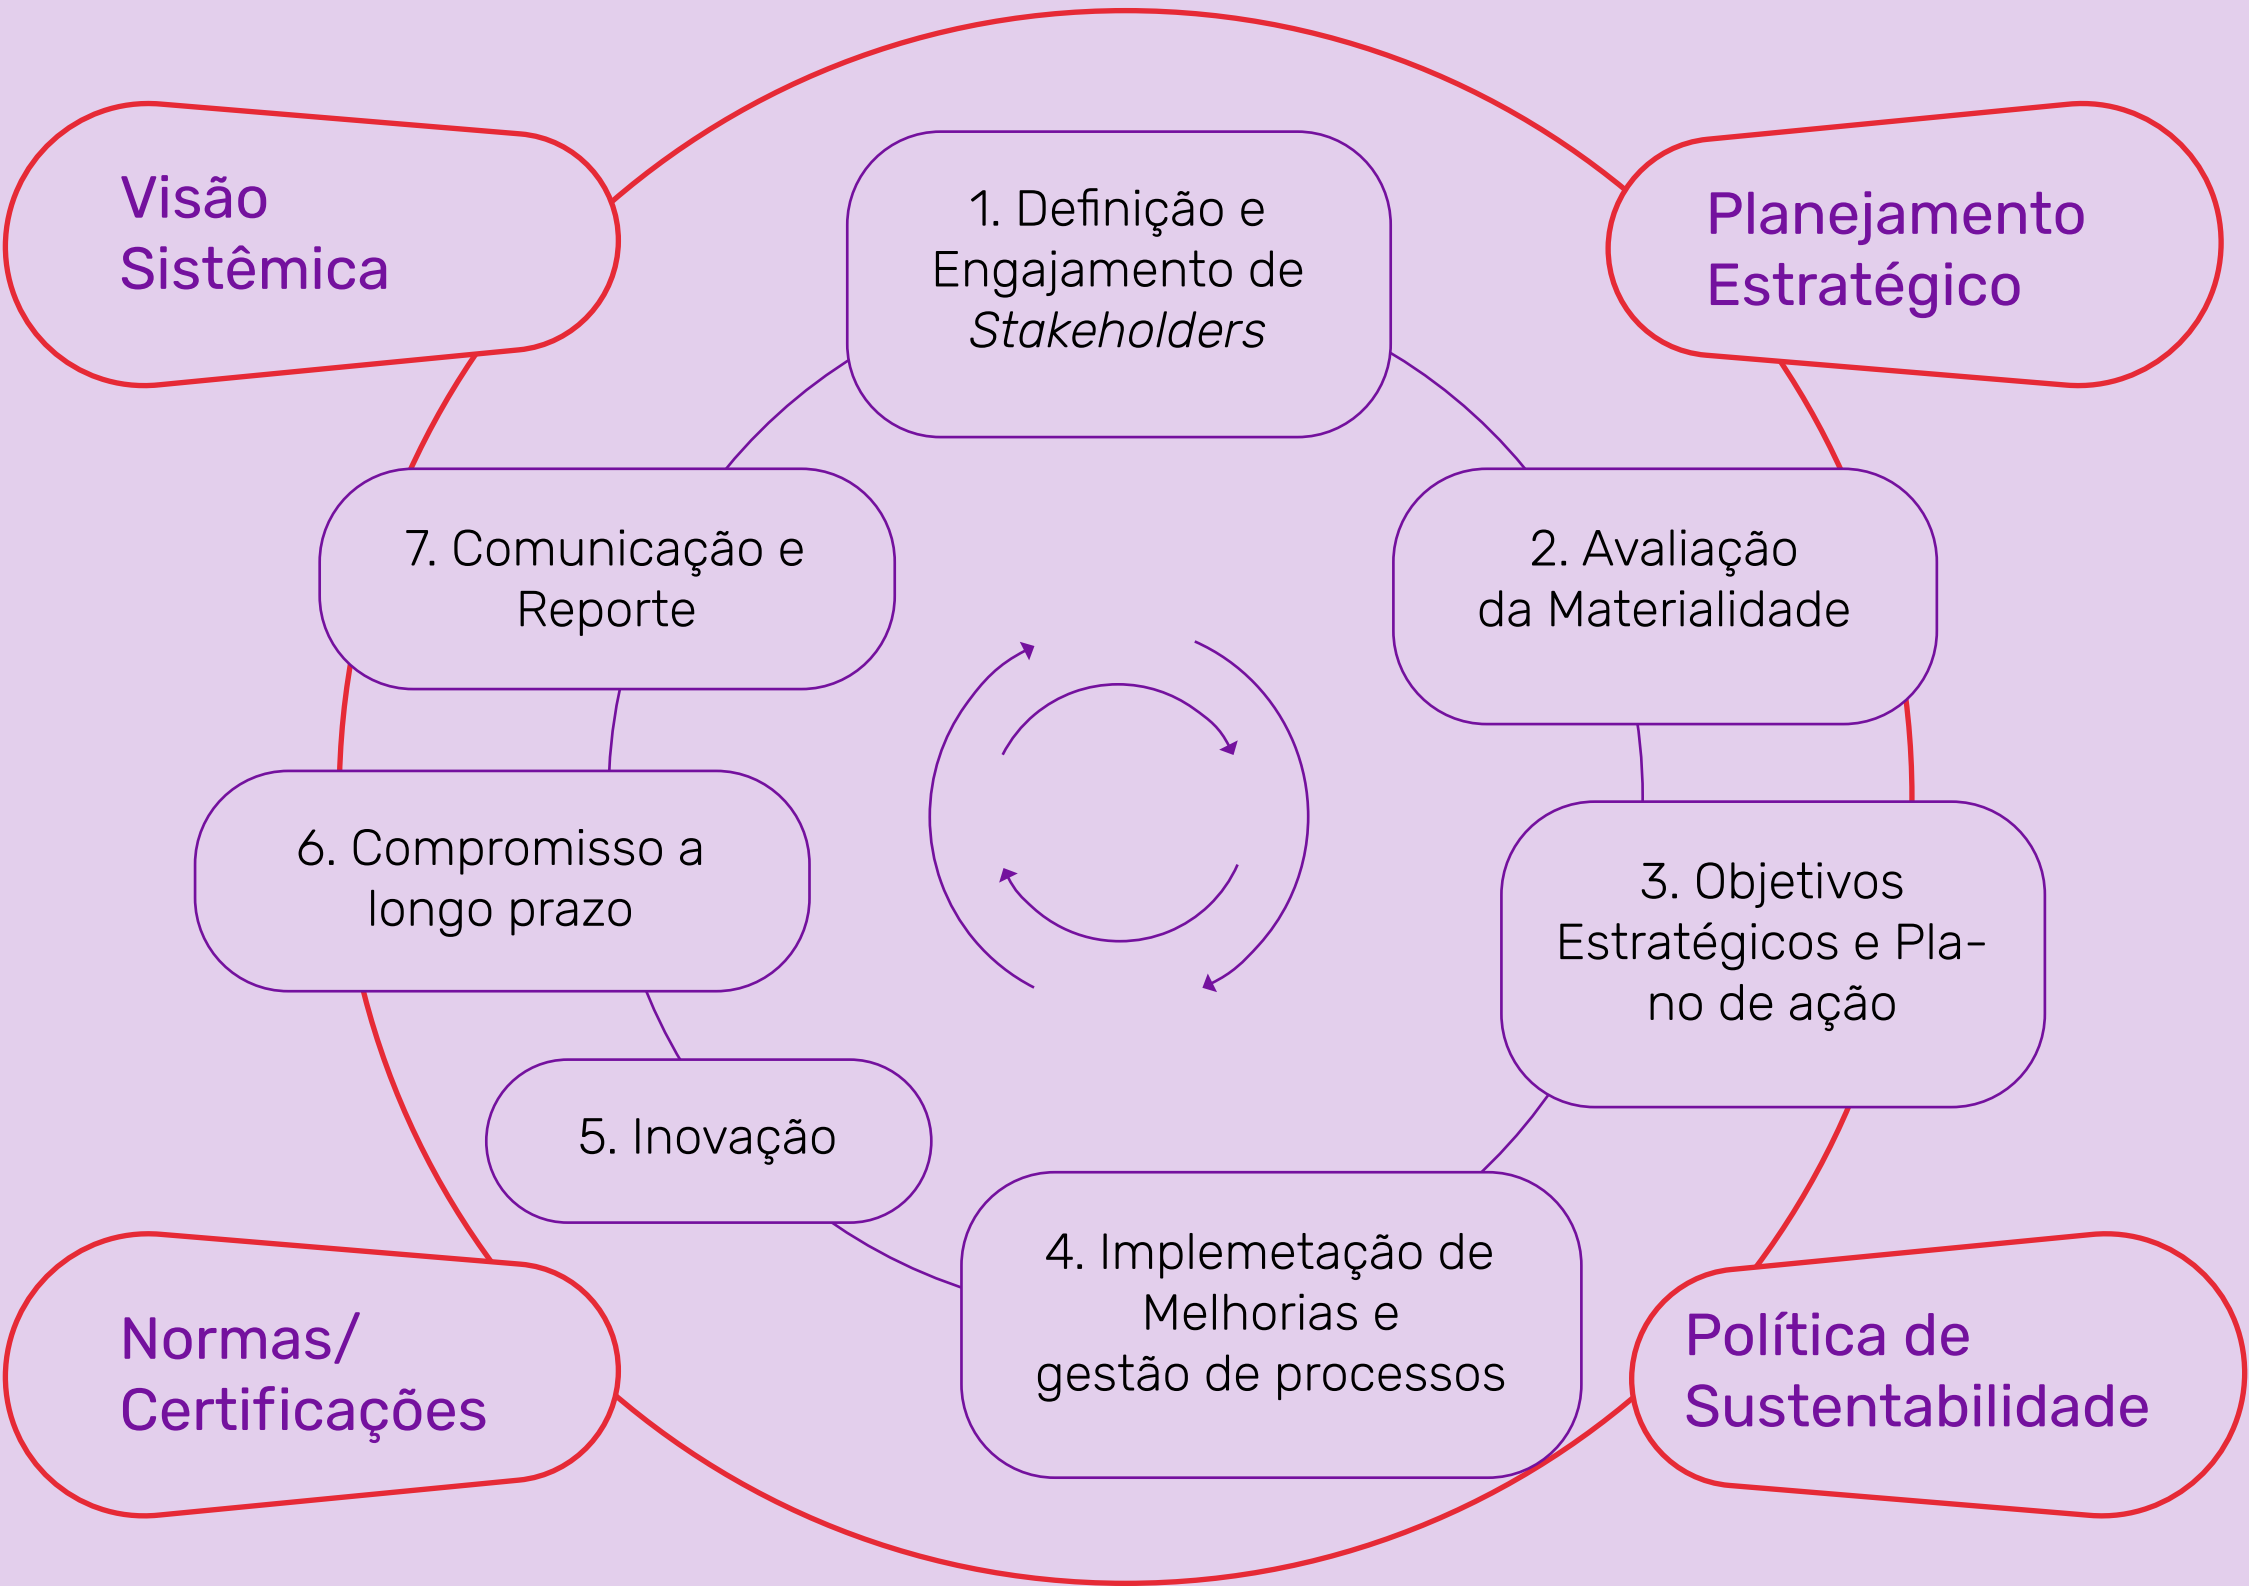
Visão Sistêmica

1. Definição e Engajamento de *Stakeholders*

Planejamento Estratégico

7. Comunicação e Reporte

2. Avaliação da Materialidade

6. Compromisso a longo prazo

3. Objetivos Estratégicos e Plano de ação

5. Inovação

4. Implemetação de Melhorias e gestão de processos

Normas/ Certificações

Política de Sustentabilidade